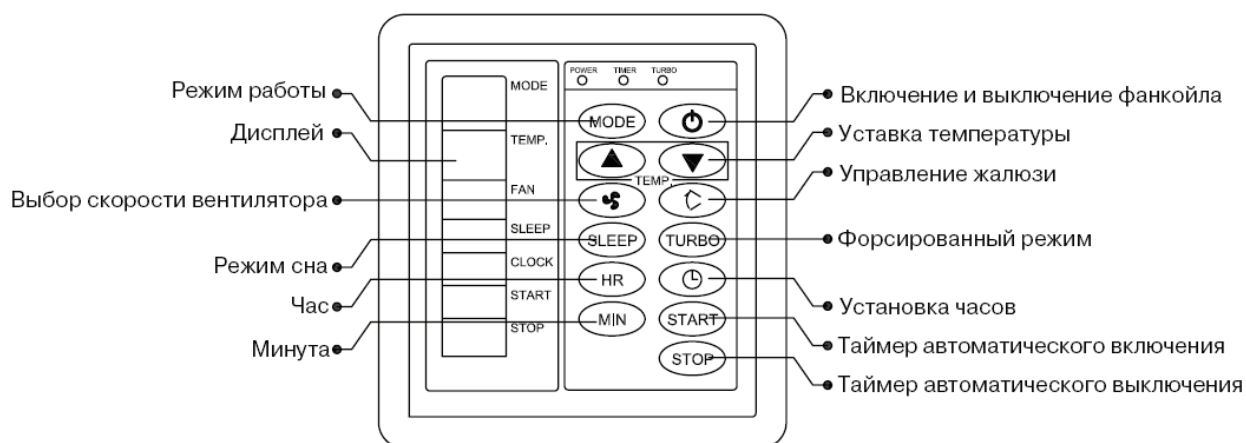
POWER TIMER TURBO

Режим работы
Дисплей
Выбор скорости вентилятора
Режим сна
Час
Минута

MODE
TEMP.
FAN
SLEEP
CLOCK
START
STOP

MODE
TEMP.
SLEEP
TURBO
HR
MIN
START
STOP

Включение и выключение фанкойла
Уставка температуры
Управление жалюзи
Форсированный режим
Установка часов
Таймер автоматического включения
Таймер автоматического выключения